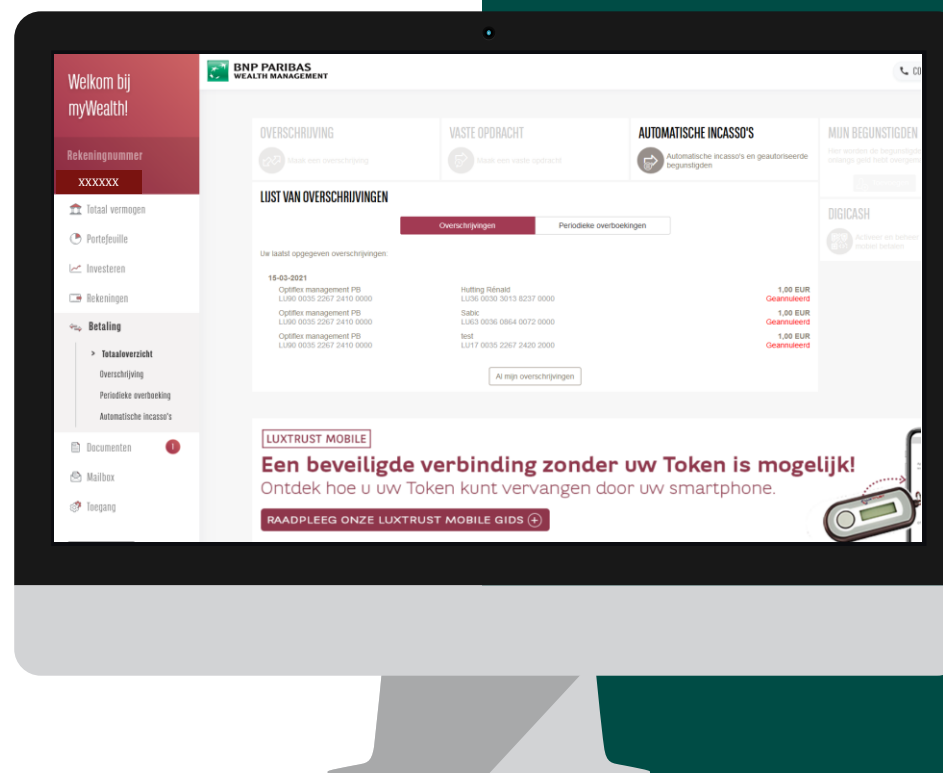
Welkom bij myWealth!

Rekeningnummer

XXXXXX

Totaal vermogen

Portefeuille

Investeren

Rekeningen

Betaling

Totaaloverzicht

Overschrijving

Periodieke overboeking

Automatische incasso's

Documenten

Mailbox

Toegang

BNP PARIBAS WEALTH MANAGEMENT

CO

OVERSCHRIJVING

Maak een overschrijving

VASTE OPDRACHT

Maak een vaste opdracht

AUTOMATISCHE INCASSO'S

Automatische incasso's en geautoriseerde begunstigden

MIJN BEGUNSTIGDEN

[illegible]

DIGICASH

Activeer en beheer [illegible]

LIJST VAN OVERSCHRIJVINGEN

Overschrijvingen | Periodieke overboekingen

Uw laatst opgegeven overschrijvingen:

15-03-2021

Optiflex management PB
LU90 0035 2267 2410 0000
Hutting Rénald
LU36 0030 3013 8237 0000
1,00 EUR
Geannuleerd

Optiflex management PB
LU90 0035 2267 2410 0000
Sabic
LU63 0036 0864 0072 0000
1,00 EUR
Geannuleerd

Optiflex management PB
LU90 0035 2267 2410 0000
test
LU17 0035 2267 2420 2000
1,00 EUR
Geannuleerd

Al mijn overschrijvingen

LUXTRUST MOBILE

Een beveiligde verbinding zonder uw Token is mogelijk!

Ontdek hoe u uw Token kunt vervangen door uw smartphone.

RAADPLEEG ONZE LUXTRUST MOBILE GIDS